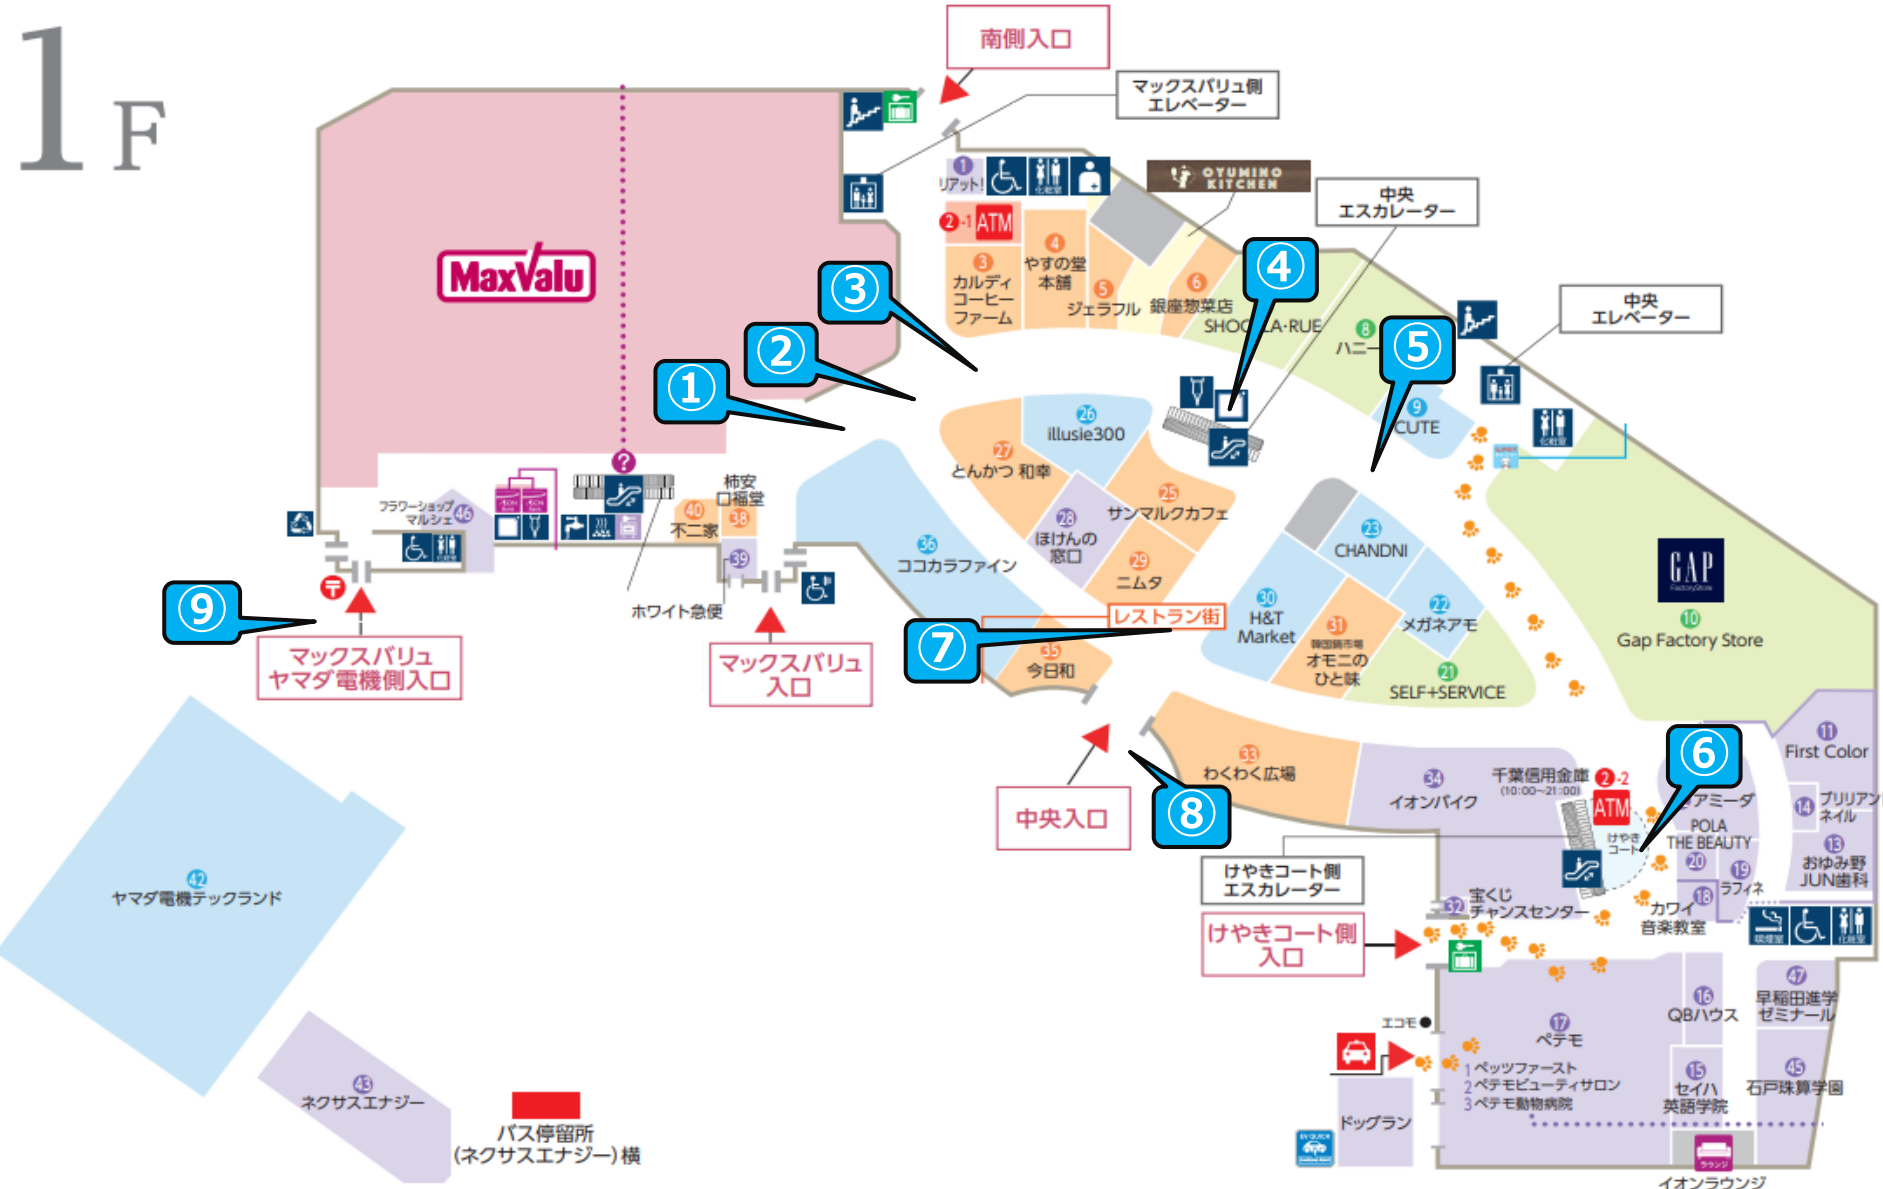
1F

南側入口

マックスバリュ側
エレベーター

MaxValu

1 リアット!
2-1 ATM
3 カルディコーヒーファーム
4 やすの堂本舗
5 ジェラフル
6 銀座惣菜店
SHOCOLA-RUE
OTUMINO KITCHEN

中央
エスカレーター

8 ハニー
9 CUTE

中央
エレベーター

①
②
③
④
⑤
⑥
⑦
⑧
⑨

26 illusie300
27 とんかつ 和幸
25 サンマルクカフェ
28 ほけんの窓口
29 ニムタ
36 ココカラファイン
35 今日和
レストラン街

23 CHANDNI
22 メガネアモ
30 H&T Market
31 韓国購買市場 オモニのひと味
21 SELF+SERVICE

GAP
10 Gap Factory Store

11 First Color
14 ブリリアンネイル
13 おゆみ野JUN歯科
アミーダ
POLA THE BEAUTY
20
19 ラフィネ
18 カワイ音楽教室

千葉信用金庫 2-2 (10:00~21:00)
ATM
けやきコート
34 イオンバイク
33 わくわく広場

中央入口

けやきコート側
エスカレーター

32 宝くじチャンスセンター

けやきコート側
入口

47 早稲田進学ゼミナール
16 QBハウス
17 ペテモ
1 ペッツファースト
2 ペテモビューティサロン
3 ペテモ動物病院
15 セイハ英語学院
45 石戸珠算学園
エコモ
ドッグラン
イオンラウンジ

フラワーショップマルシェ 46
40 不二家
38 柿安口福堂
39
ホワイト急便

マックスバリュ
ヤマダ電機側入口

マックスバリュ
入口

42 ヤマダ電機テックランド
43 ネクサスエナジー

バス停留所
(ネクサスエナジー)横